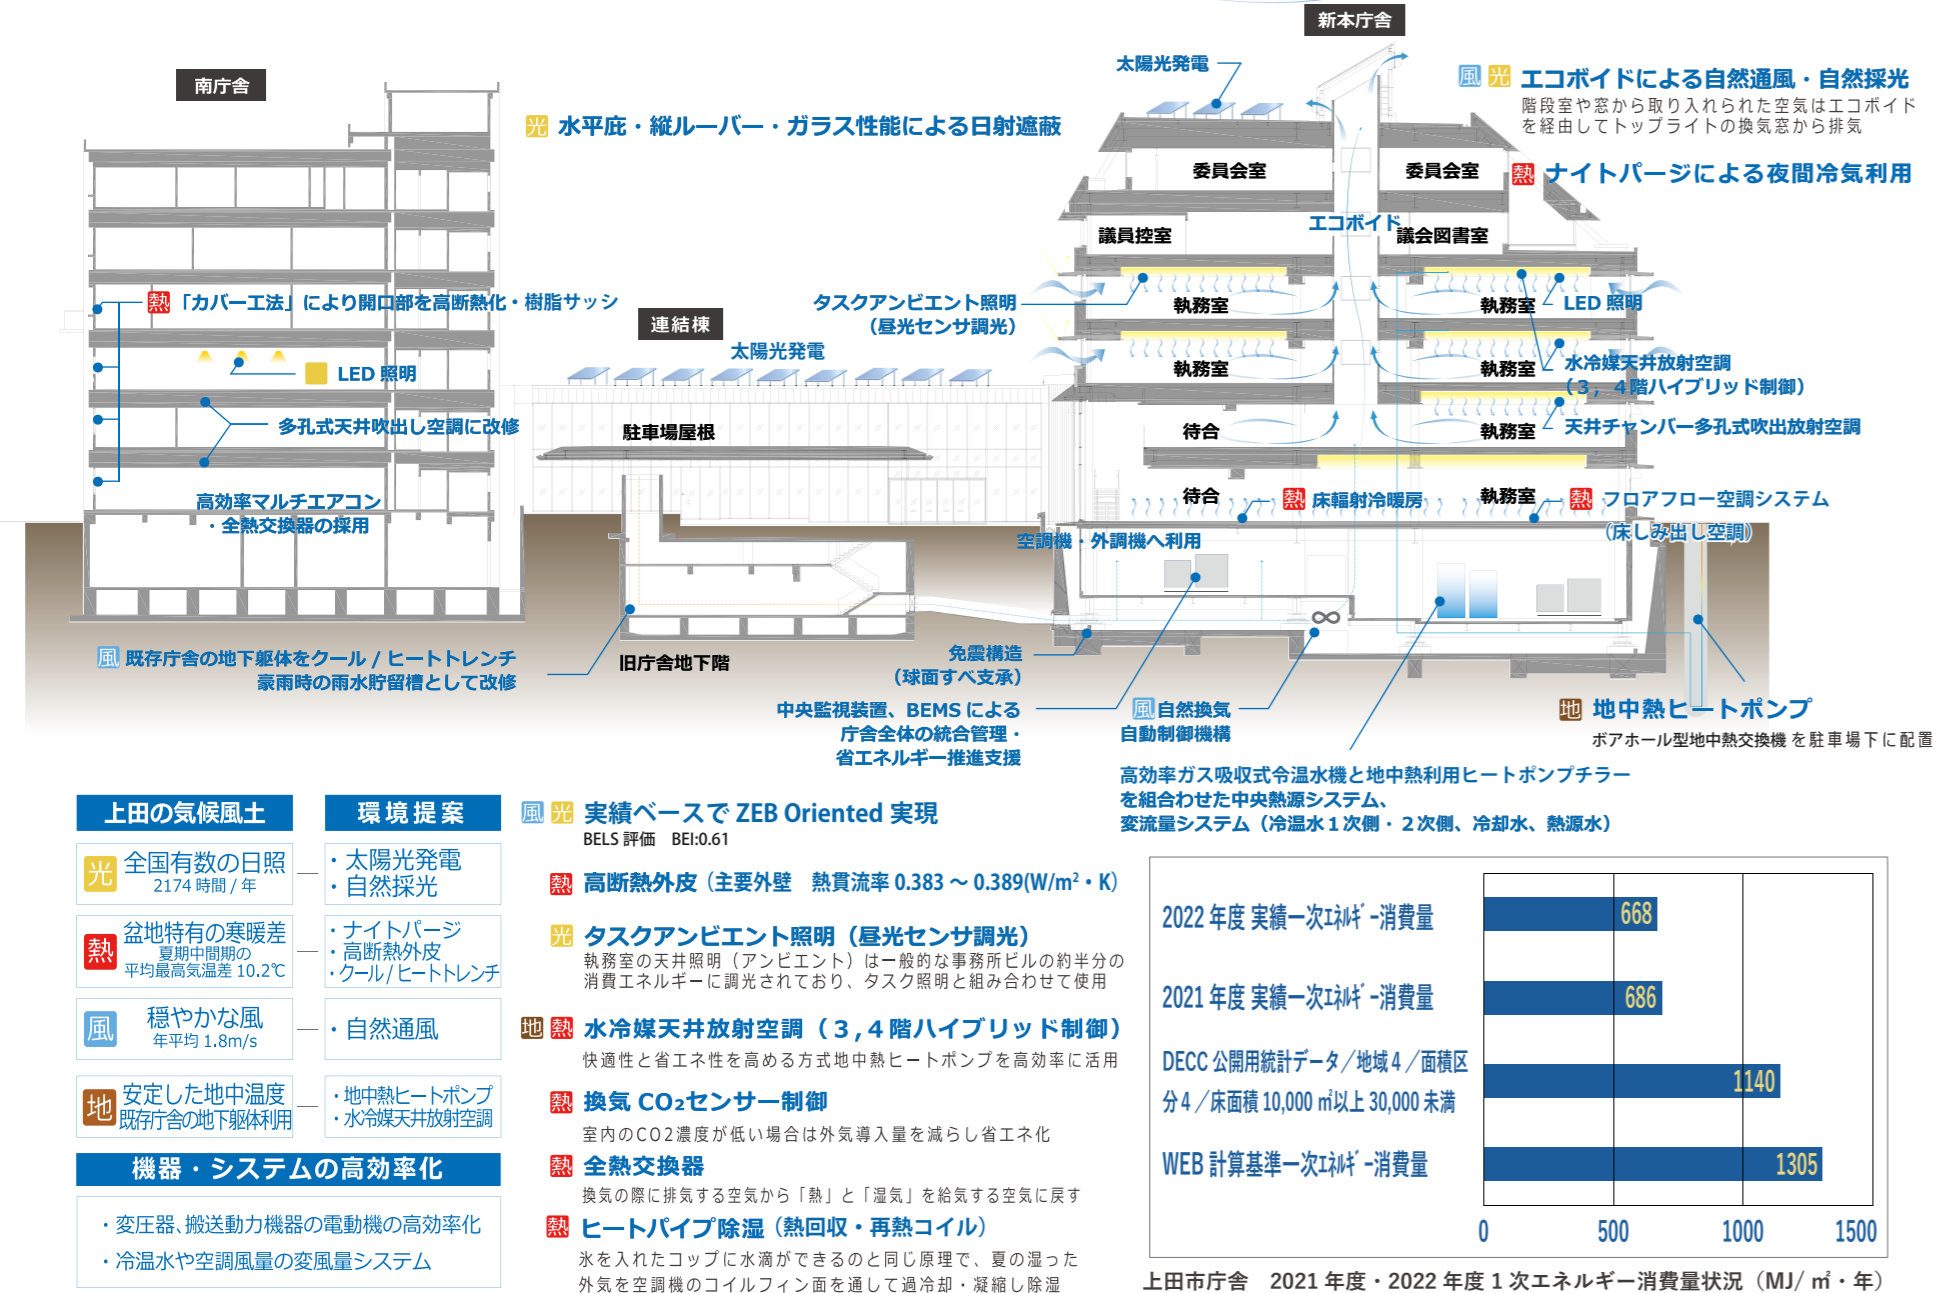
新本庁舎

南庁舎

太陽光発電

風 光 エコボイドによる自然通風・自然採光
階段室や窓から取り入れられた空気はエコボイドを経由してトップライトの換気窓から排気

光 水平庇・縦ルーバー・ガラス性能による日射遮蔽

委員会室

委員会室

熱 ナイトパージによる夜間冷気利用

エコボイド

議員控室

議会図書室

熱「カバー工法」により開口部を高断熱化・樹脂サッシ

タスクアンビエント照明
(昼光センサ調光)

執務室

執務室

LED 照明

連結棟

太陽光発電

LED 照明

執務室

執務室

水冷媒天井放射空調
(3, 4 階ハイブリッド制御)

多孔式天井吹出し空調に改修

駐車場屋根

待合

執務室

天井チャンバー多孔式吹出放射空調

高効率マルチエアコン
・全熱交換器の採用

待合

熱 床輻射冷暖房

執務室

熱 フロアフロー空調システム
(床しみ出し空調)

空調機・外調機へ利用

風 既存庁舎の地下躯体をクール / ヒートトレンチ
豪雨時の雨水貯留槽として改修

旧庁舎地下階

免震構造
(球面すべ支承)

中央監視装置、BEMS による
庁舎全体の統合管理・
省エネルギー推進支援

風 自然換気
自動制御機構

地 地中熱ヒートポンプ
ボアホール型地中熱交換機を駐車場下に配置

高効率ガス吸収式令温水機と地中熱利用ヒートポンプチラー
を組合わせた中央熱源システム、
変流量システム(冷温水1次側・2次側、冷却水、熱源水)

上田の気候風土

環境提案

光 全国有数の日照
2174 時間 / 年

・太陽光発電
・自然採光

熱 盆地特有の寒暖差
夏期中間期の
平均最高気温差 10.2℃

・ナイトパージ
・高断熱外皮
・クール/ヒートトレンチ

風 穏やかな風
年平均 1.8m/s

・自然通風

地 安定した地中温度
既存庁舎の地下躯体利用

・地中熱ヒートポンプ
・水冷媒天井放射空調

機器・システムの高効率化

・変圧器、搬送動力機器の電動機の高効率化
・冷温水や空調風量の変風量システム

風 光 実績ベースで ZEB Oriented 実現
BELS 評価 BEI:0.61

熱 高断熱外皮(主要外壁 熱貫流率 0.383 ~ 0.389(W/m$^2$・K)

光 タスクアンビエント照明(昼光センサ調光)
執務室の天井照明(アンビエント)は一般的な事務所ビルの約半分の消費エネルギーに調光されており、タスク照明と組み合わせて使用

地 熱 水冷媒天井放射空調(3,4 階ハイブリッド制御)
快適性と省エネ性を高める方式地中熱ヒートポンプを高効率に活用

熱 換気 $CO_2$センサー制御
室内のCO2濃度が低い場合は外気導入量を減らし省エネ化

熱 全熱交換器
換気の際に排気する空気から「熱」と「湿気」を給気する空気に戻す

熱 ヒートパイプ除湿(熱回収・再熱コイル)
氷を入れたコップに水滴ができるのと同じ原理で、夏の湿った外気を空調機のコイルフィン面を通して過冷却・凝縮し除湿

| | |
|---|---|
| 2022 年度 実績一次ｴﾈﾙｷﾞ-消費量 | 668 |
| 2021 年度 実績一次ｴﾈﾙｷﾞ-消費量 | 686 |
| DECC 公開用統計データ/地域 4/面積区分 4/床面積 10,000 ㎡以上 30,000 未満 | 1140 |
| WEB 計算基準一次ｴﾈﾙｷﾞ-消費量 | 1305 |

0 500 1000 1500

上田市庁舎 2021 年度・2022 年度 1 次エネルギー消費量状況(MJ/㎡・年)